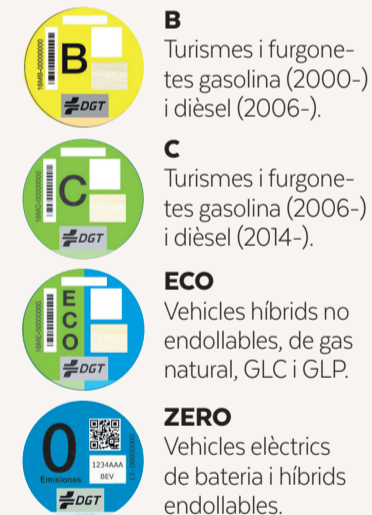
B

DGT

B
Turismes i furgonetes gasolina (2000-) i dièsel (2006-).

C

DGT

C
Turismes i furgonetes gasolina (2006-) i dièsel (2014-).

E
C
O

DGT

ECO
Vehicles híbrids no endollables, de gas natural, GLC i GLP.

0
Emisiones
1234AAA
BEV

DGT

ZERO
Vehicles elèctrics de bateria i híbrids endollables.